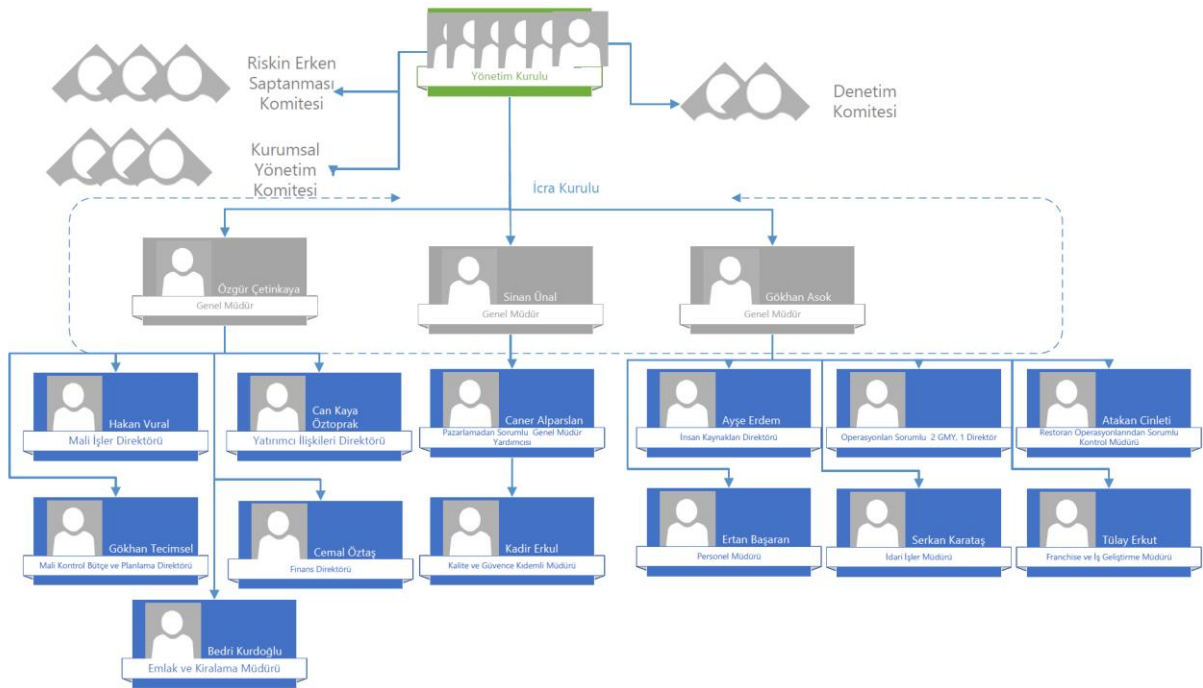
Yönetim Kurulu

Riskin Erken Saptanması Komitesi

Kurumsal Yönetim Komitesi

Denetim Komitesi

İcra Kurulu

Özgür Çetinkaya
Genel Müdür

Sinan Ünal
Genel Müdür

Gökhan Asok
Genel Müdür

Hakan Vural
Mali İşler Direktörü

Can Kaya Öztoprak
Yatırımcı İlişkileri Direktörü

Caner Alparslan
Pazarlamadan Sorumlu Genel Müdür Yardımcısı

Ayşe Erdem
İnsan Kaynakları Direktörü

Operasyonları Sorumlu 2 GMY, 1 Direktör

Atakan Cinleti
Restoran Operasyonlarından Sorumlu Kontrol Müdürü

Gökhan Tecimsel
Mali Kontrol Bütçe ve Planlama Direktörü

Cemal Öztaş
Finans Direktörü

Kadir Erkul
Kalite ve Güvence Kıdemli Müdürü

Ertan Başaran
Personel Müdürü

Serkan Karataş
İdari İşler Müdürü

Tülay Erkut
Franchise ve İş Geliştirme Müdürü

Bedri Kurdoğlu
Emlak ve Kiralama Müdürü